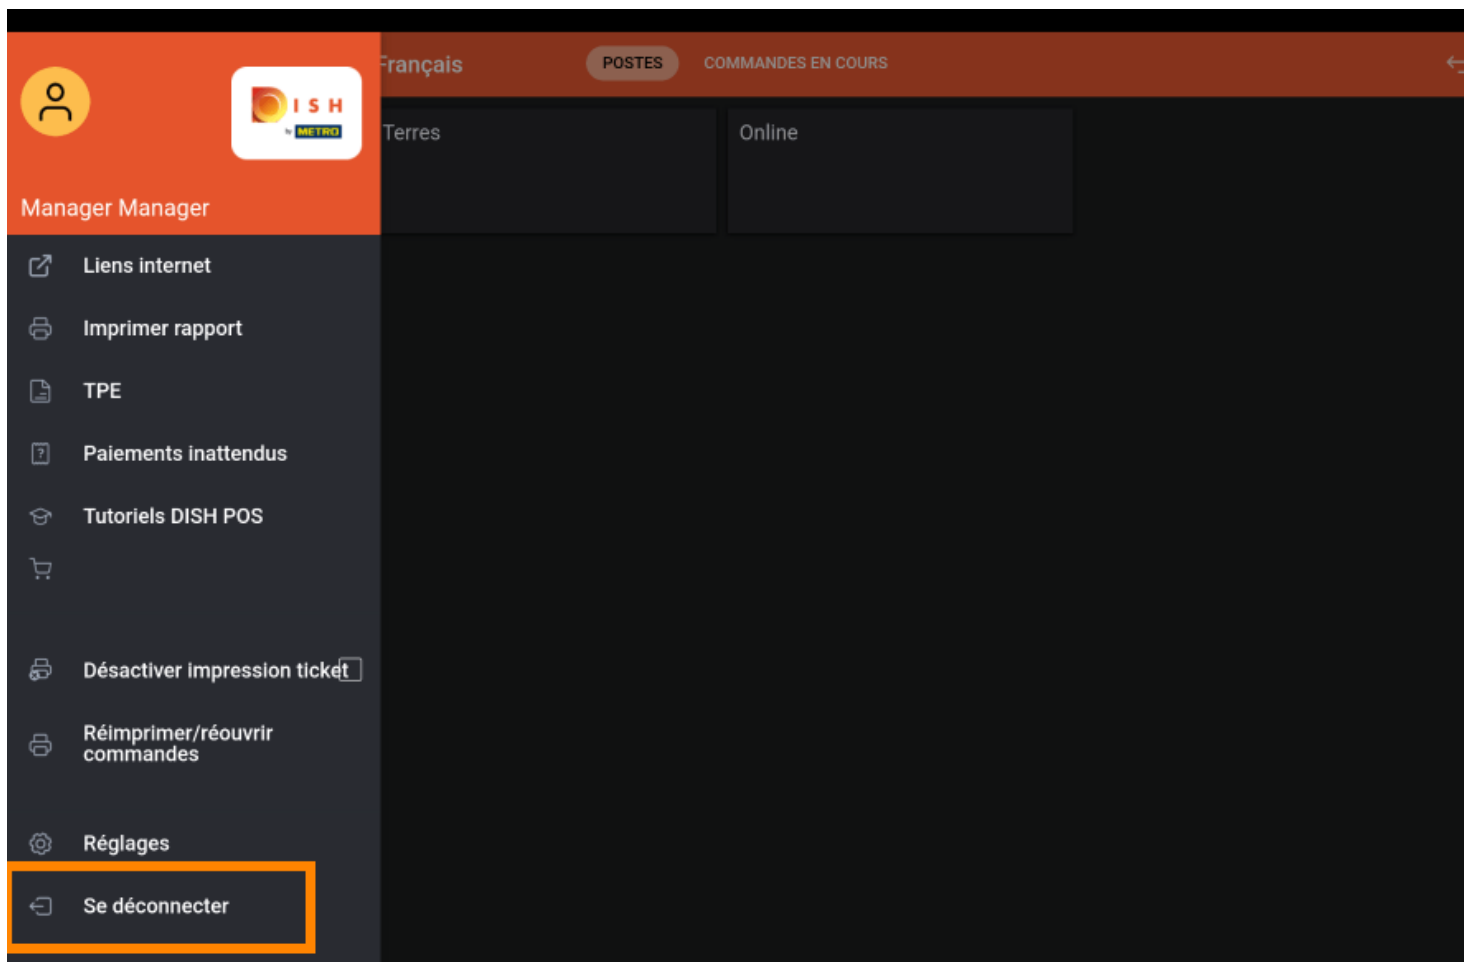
DISH by METRO

Manager Manager

Liens internet

Imprimer rapport

TPE

Paiements inattendus

Tutoriels DISH POS

Désactiver impression ticket

Réimprimer/réouvrir commandes

Réglages

Se déconnecter

Français

POSTES

COMMANDES EN COURS

Terres

Online